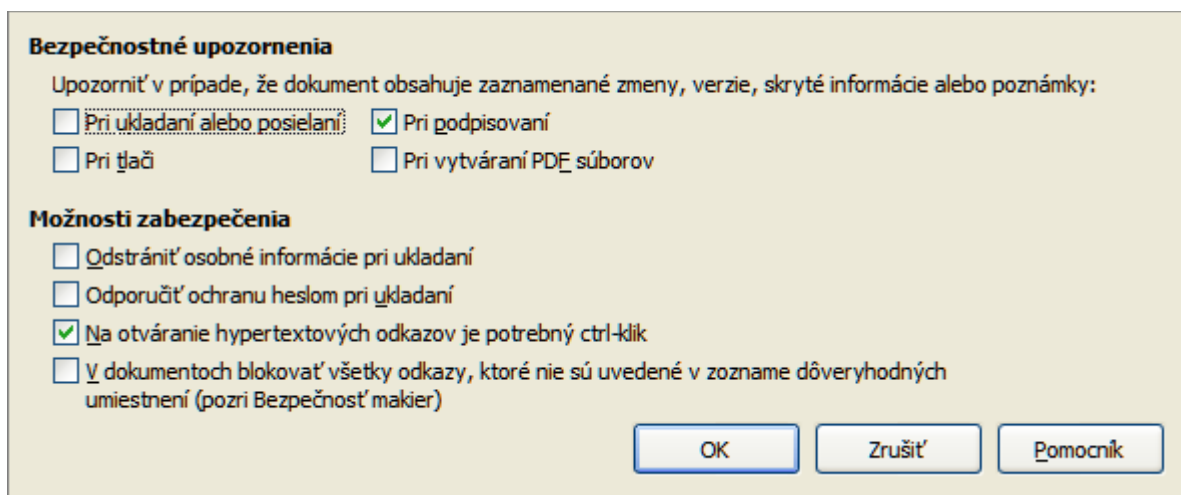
Bezpečnostné upozornenia

Upozorniť v prípade, že dokument obsahuje zaznamenané zmeny, verzie, skryté informácie alebo poznámky:

Pri ukladaní alebo posielaní

Pri podpisovaní

Pri tlači

Pri vytváraní PDF súborov

Možnosti zabezpečenia

Odstrániť osobné informácie pri ukladaní

Odporučiť ochranu heslom pri ukladaní

Na otváranie hypertextových odkazov je potrebný ctrl-klik

V dokumentoch blokovať všetky odkazy, ktoré nie sú uvedené v zozname dôveryhodných umiestnení (pozri Bezpečnosť makier)

OK

Zrušiť

Pomocník